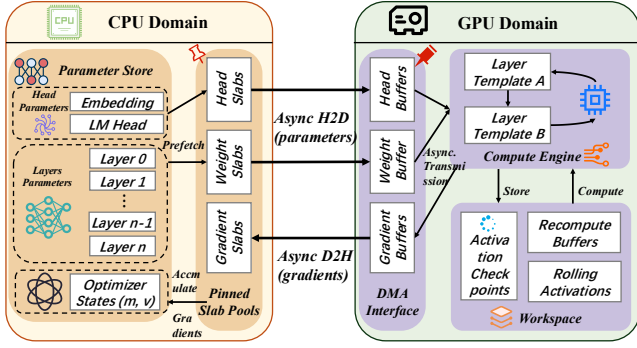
CPU

CPU Domain

Parameter Store

Head Parameters

Embedding

LM Head

Layers Parameters

Layer 0

Layer 1

...

Layer n-1

Layer n

Optimizer States (m, v)

Prefetch

Accmulate

Gradients

Head Slabs

Weight Slabs

Gradient Slabs

Pinned Slab Pools

Async H2D (parameters)

Async D2H (gradients)

GPU Domain

Head Buffers

Weight Buffer

Gradient Buffers

Async. Transmission

DMA Interface

Layer Template A

Layer Template B

Compute Engine

Store

Compute

Activation Checkpoints

Recompute Buffers

Rolling Activations

Workspace